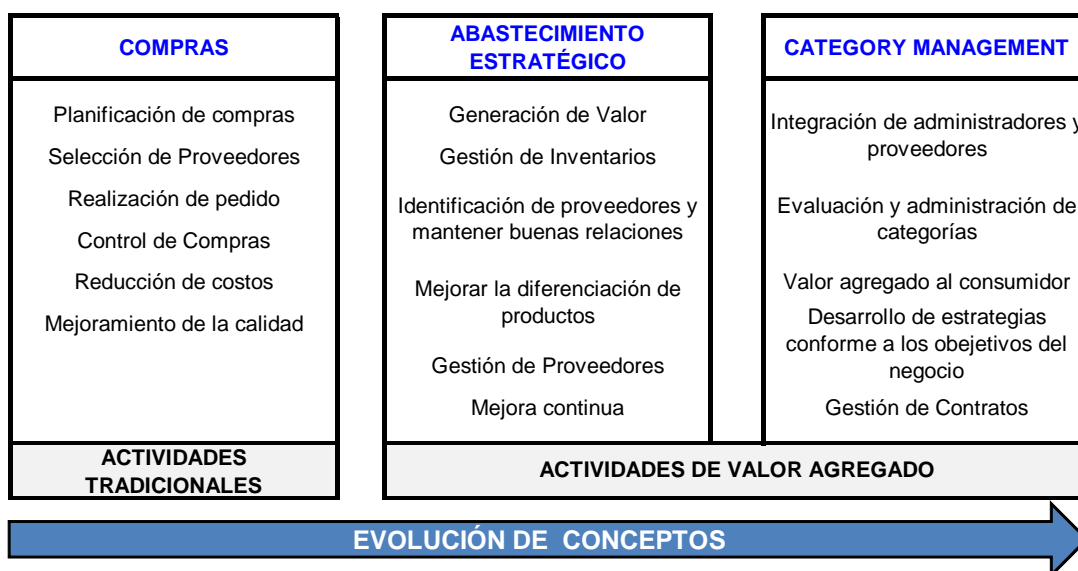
COMPRAS

Planificación de compras

Selección de Proveedores

Realización de pedido

Control de Compras

Reducción de costos

Mejoramiento de la calidad

ABASTECIMIENTO ESTRATÉGICO

Generación de Valor

Gestión de Inventarios

Identificación de proveedores y mantener buenas relaciones

Mejorar la diferenciación de productos

Gestión de Proveedores

Mejora continua

CATEGORY MANAGEMENT

Integración de administradores y proveedores

Evaluación y administración de categorías

Valor agregado al consumidor

Desarrollo de estrategias conforme a los obejetivos del negocio

Gestión de Contratos

ACTIVIDADES TRADICIONALES

ACTIVIDADES DE VALOR AGREGADO

EVOLUCIÓN DE CONCEPTOS